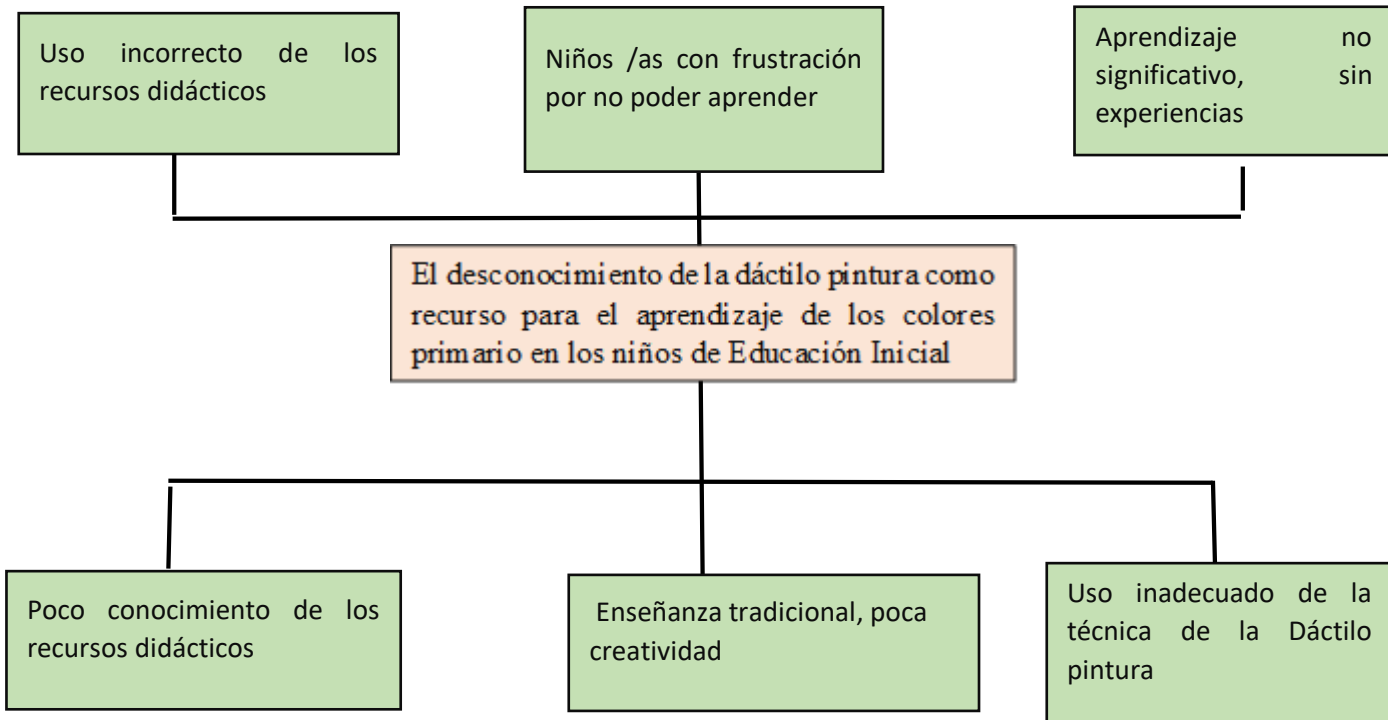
Uso incorrecto de los recursos didácticos

Niños /as con frustración por no poder aprender

Aprendizaje no significativo, sin experiencias

El desconocimiento de la dáctilo pintura como recurso para el aprendizaje de los colores primario en los niños de Educación Inicial

Poco conocimiento de los recursos didácticos

Enseñanza tradicional, poca creatividad

Uso inadecuado de la técnica de la Dáctilo pintura